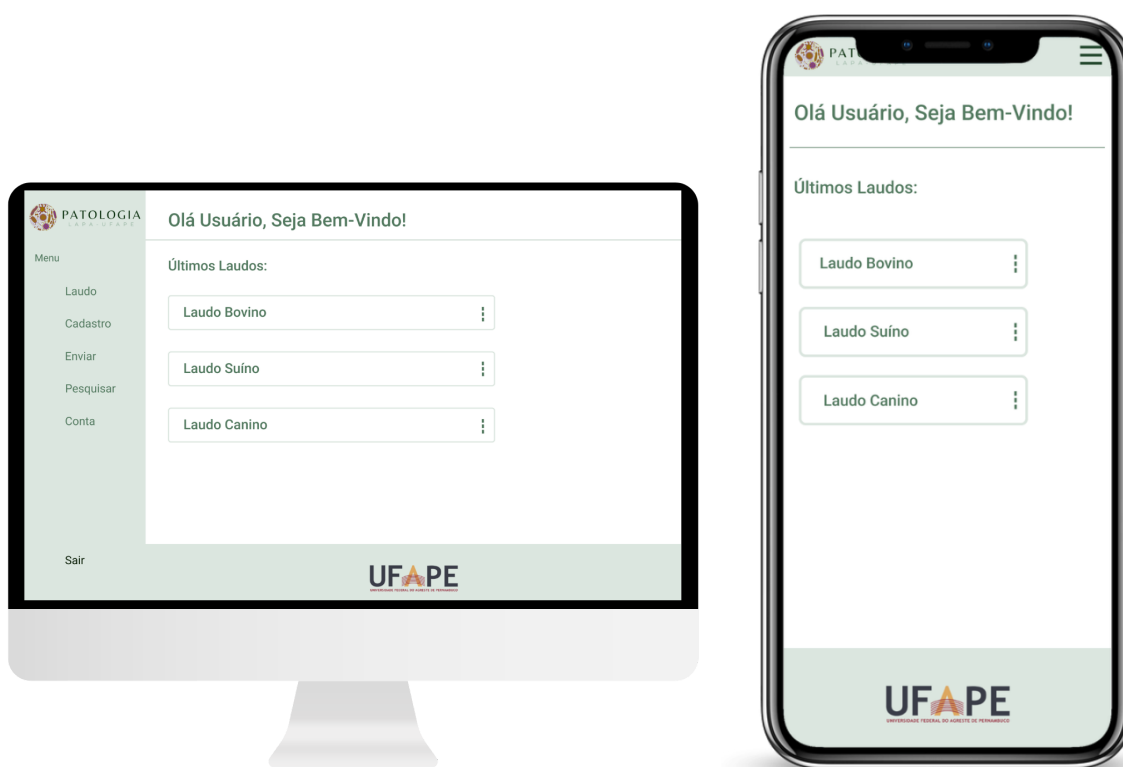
PATOLOGIA
LAPA-UFAPE

Menu

Laudo

Cadastro

Enviar

Pesquisar

Conta

Sair

Olá Usuário, Seja Bem-Vindo!

Últimos Laudos:

Laudo Bovino

Laudo Suíno

Laudo Canino

UFAPE
UNIVERSIDADE FEDERAL DO AGRESTE DE PERNAMBUCO

PAT

Olá Usuário, Seja Bem-Vindo!

Últimos Laudos:

Laudo Bovino

Laudo Suíno

Laudo Canino

UFAPE
UNIVERSIDADE FEDERAL DO AGRESTE DE PERNAMBUCO